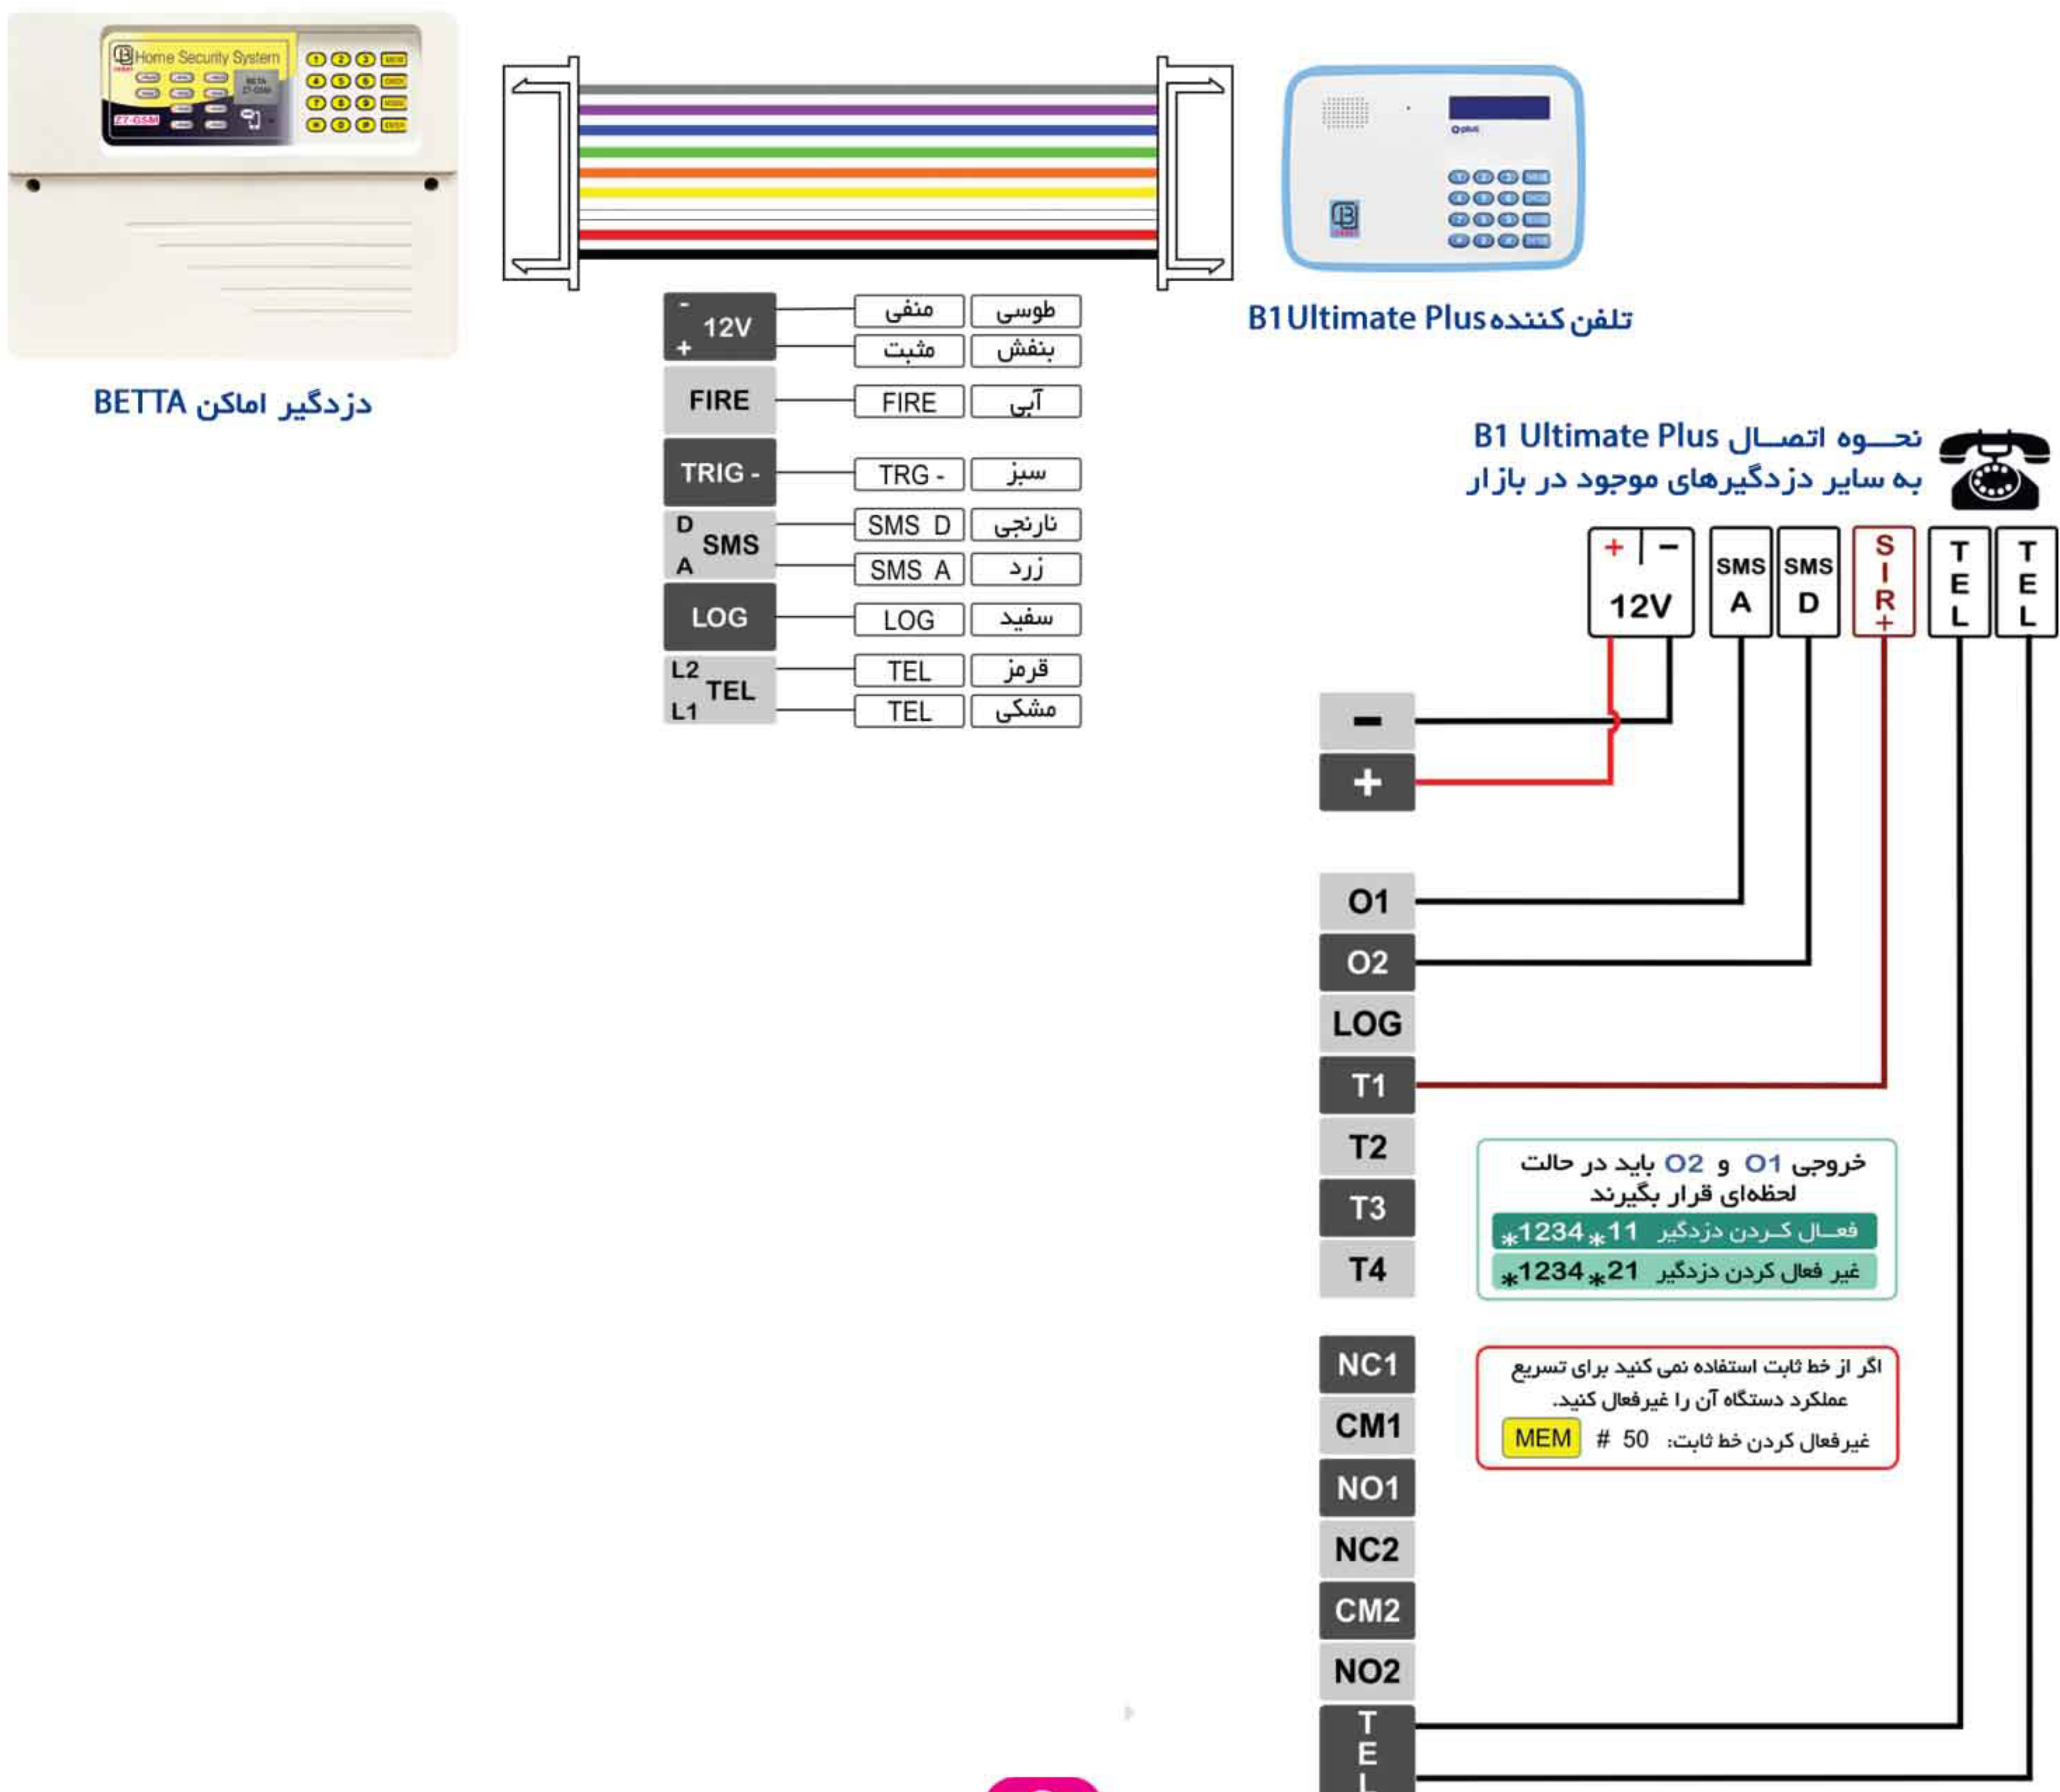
Home Security System
BETTA
ZT-GSM
MEM
دزدگیر اماکن BETTA

- 12V +
FIRE
TRIG -
D SMS A
LOG
L2 TEL L1

| منفی | طوسی |
|---|---|
| مثبت | بنفش |
| FIRE | آبی |
| TRG - | سبز |
| SMS D | نارنجی |
| SMS A | زرد |
| LOG | سفید |
| TEL | قرمز |
| TEL | مشکی |

تلفن کننده B1 Ultimate Plus

نحـــوه اتصـــال B1 Ultimate Plus به سایر دزدگیرهای موجود در بازار

+ − 12V
SMS A
SMS D
S I R +
T E L
T E L

−
+
O1
O2
LOG
T1
T2
T3
T4
NC1
CM1
NO1
NC2
CM2
NO2
T E L

خروجی O1 و O2 باید در حالت لحظه‌ای قرار بگیرند
فعـال کـردن دزدگیر 11*1234*
غیر فعال کردن دزدگیر 21*1234*

اگر از خط ثابت استفاده نمی کنید برای تسریع عملکرد دستگاه آن را غیرفعال کنید.
غیرفعال کردن خط ثابت: MEM # 50